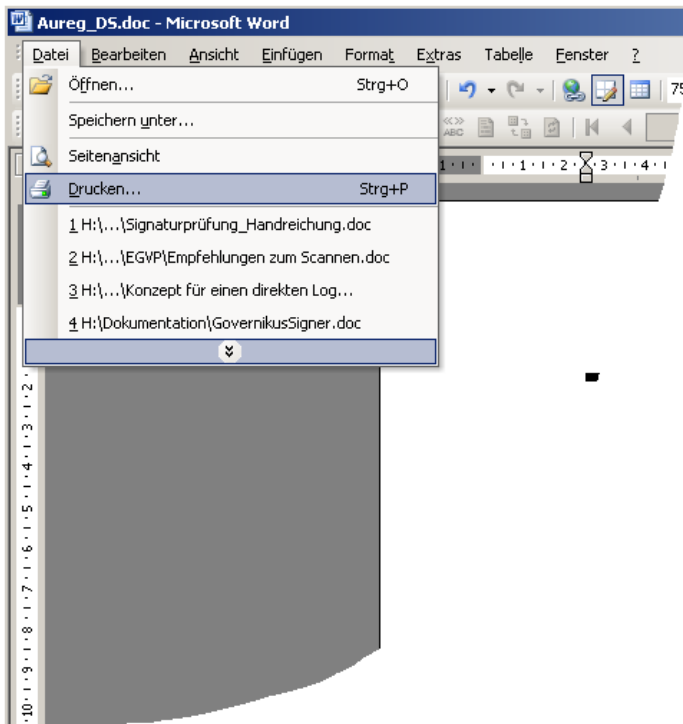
Aureg_DS.doc - Microsoft Word

Datei Bearbeiten Ansicht Einfügen Format Extras Tabelle Fenster ?

Öffnen... Strg+O

Speichern unter...

Seitenansicht

Drucken... Strg+P

1 H:\...\Signaturprüfung_Handreichung.doc

2 H:\...\EGVP\Empfehlungen zum Scannen.doc

3 H:\...\Konzept für einen direkten Log...

4 H:\Dokumentation\GovernikusSigner.doc

75

1 · 2 · 3 · 4

2 · 3 · 4 · 5 · 6 · 7 · 8 · 9 · 10